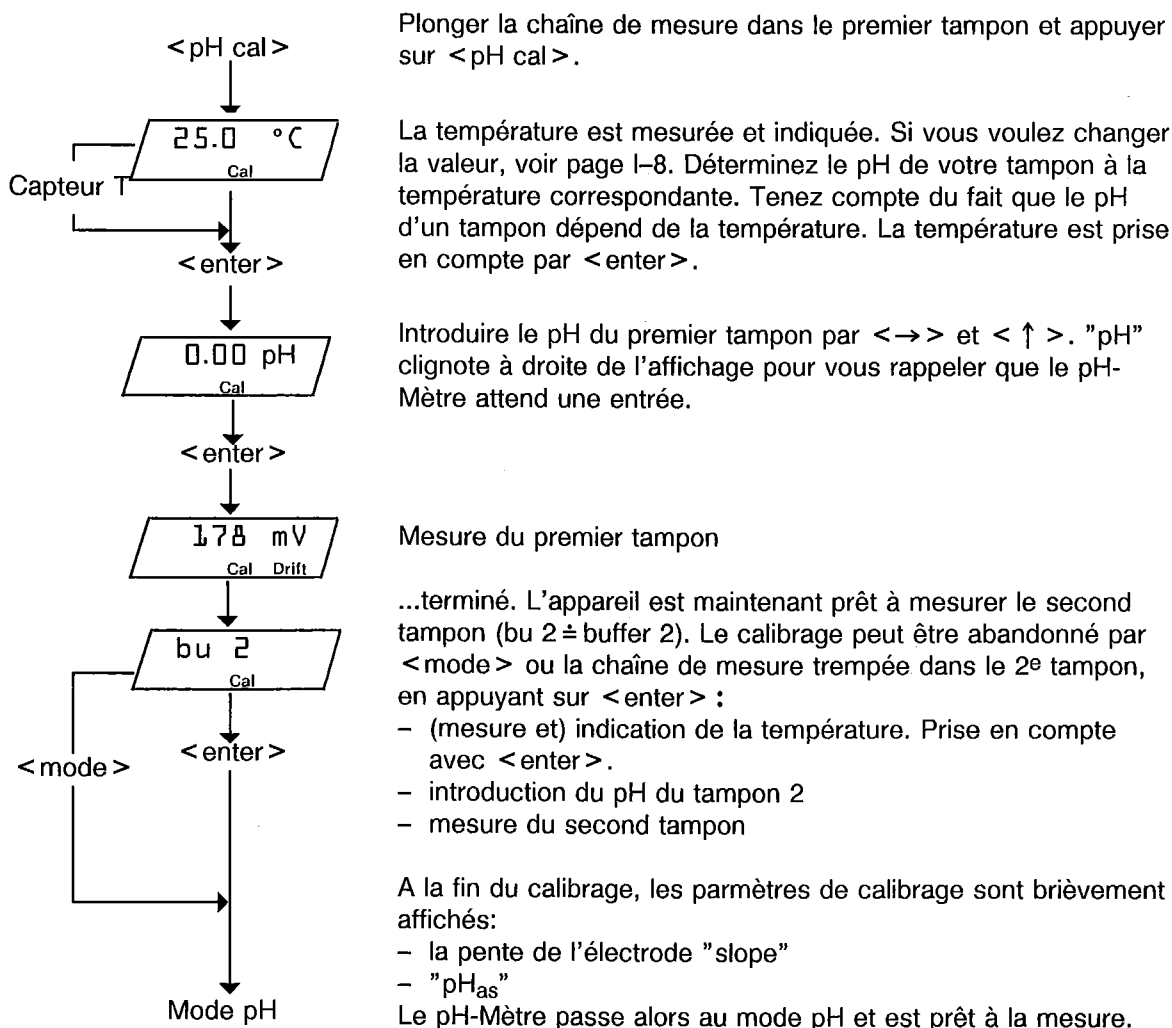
<pH cal>

25.0 °C
Cal

Capteur T

<enter>

0.00 pH
Cal

<enter>

178 mV
Cal Drift

bu 2
Cal

<enter>

<mode>

Mode pH

Plonger la chaîne de mesure dans le premier tampon et appuyer sur <pH cal>.

La température est mesurée et indiquée. Si vous voulez changer la valeur, voir page I–8. Déterminez le pH de votre tampon à la température correspondante. Tenez compte du fait que le pH d'un tampon dépend de la température. La température est prise en compte par <enter>.

Introduire le pH du premier tampon par <→> et <↑>. "pH" clignote à droite de l'affichage pour vous rappeler que le pH-Mètre attend une entrée.

Mesure du premier tampon

...terminé. L'appareil est maintenant prêt à mesurer le second tampon (bu 2 ≙ buffer 2). Le calibrage peut être abandonné par <mode> ou la chaîne de mesure trempée dans le 2e tampon, en appuyant sur <enter>:
– (mesure et) indication de la température. Prise en compte avec <enter>.
– introduction du pH du tampon 2
– mesure du second tampon

A la fin du calibrage, les parmètres de calibrage sont brièvement affichés:
– la pente de l'électrode "slope"
– "$pH_{as}$"
Le pH-Mètre passe alors au mode pH et est prêt à la mesure.